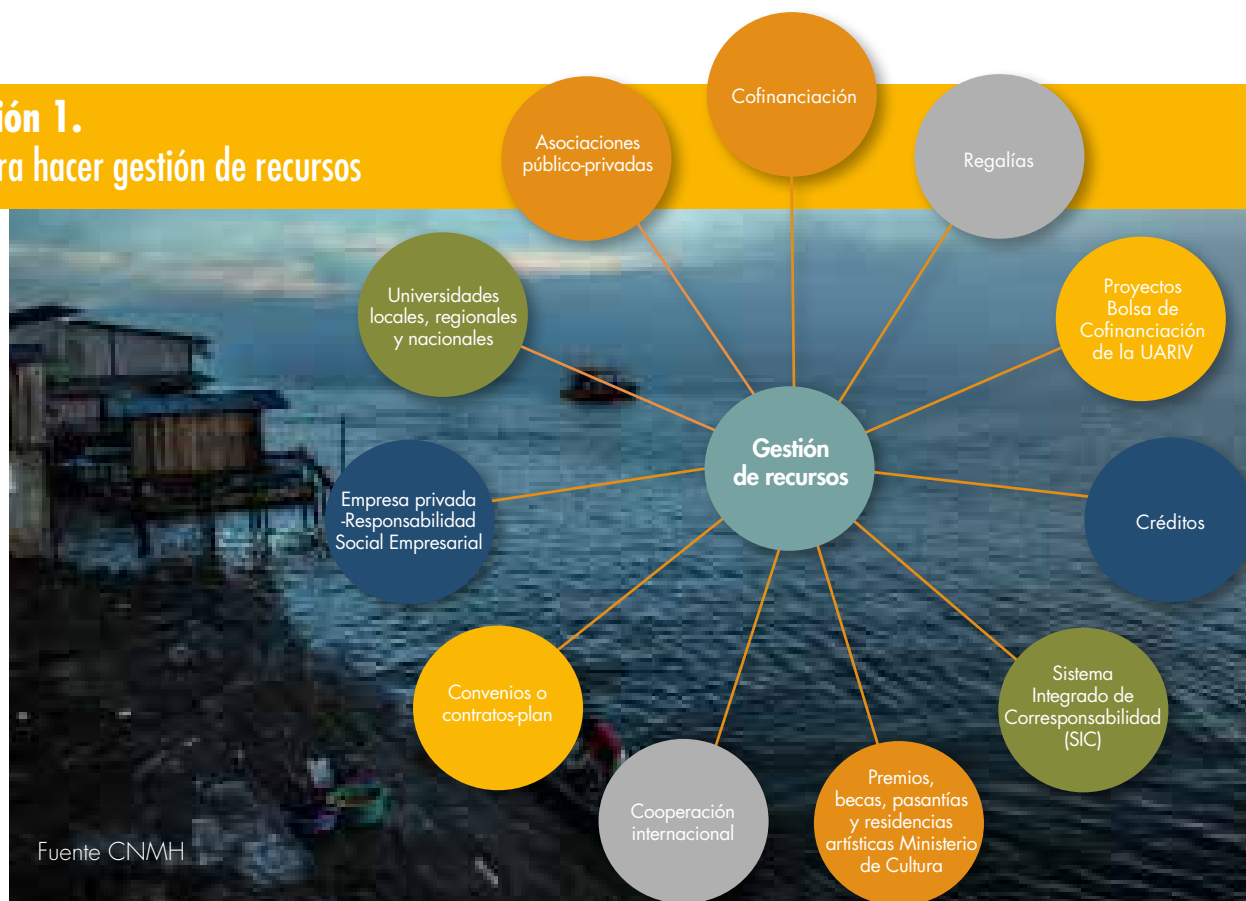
ión 1.
ra hacer gestión de recursos

Cofinanciación

Asociaciones público-privadas

Regalías

Universidades locales, regionales y nacionales

Proyectos Bolsa de Cofinanciación de la UARIV

Gestión de recursos

Empresa privada -Responsabilidad Social Empresarial

Créditos

Convenios o contratos-plan

Sistema Integrado de Corresponsabilidad (SIC)

Premios, becas, pasantías y residencias artísticas Ministerio de Cultura

Cooperación internacional

Fuente CNMH